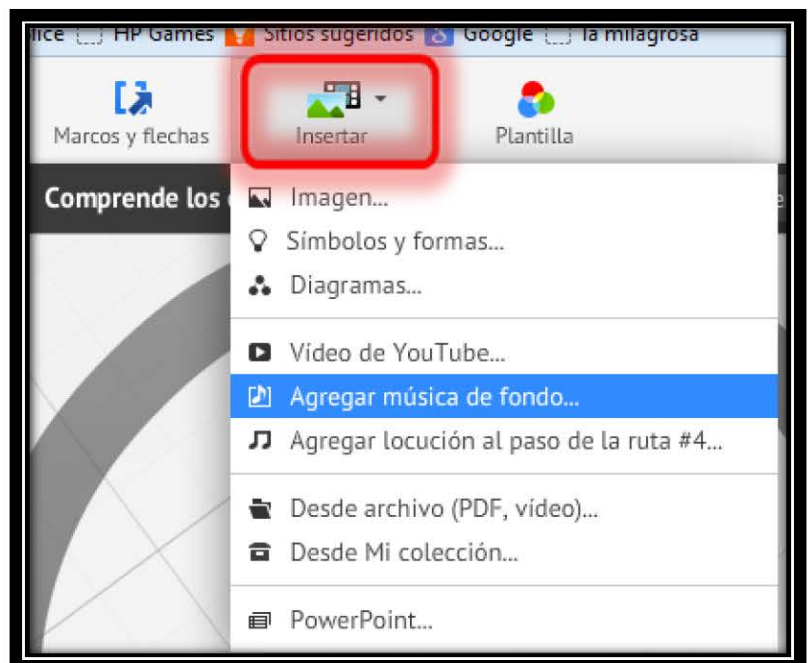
lice HP Games Sitios sugeridos Google la milagrosa

Marcos y flechas
Insertar
Plantilla

Comprende los

Imagen...
Símbolos y formas...
Diagramas...
Vídeo de YouTube...
Agregar música de fondo...
Agregar locución al paso de la ruta #4...
Desde archivo (PDF, vídeo)...
Desde Mi colección...
PowerPoint...